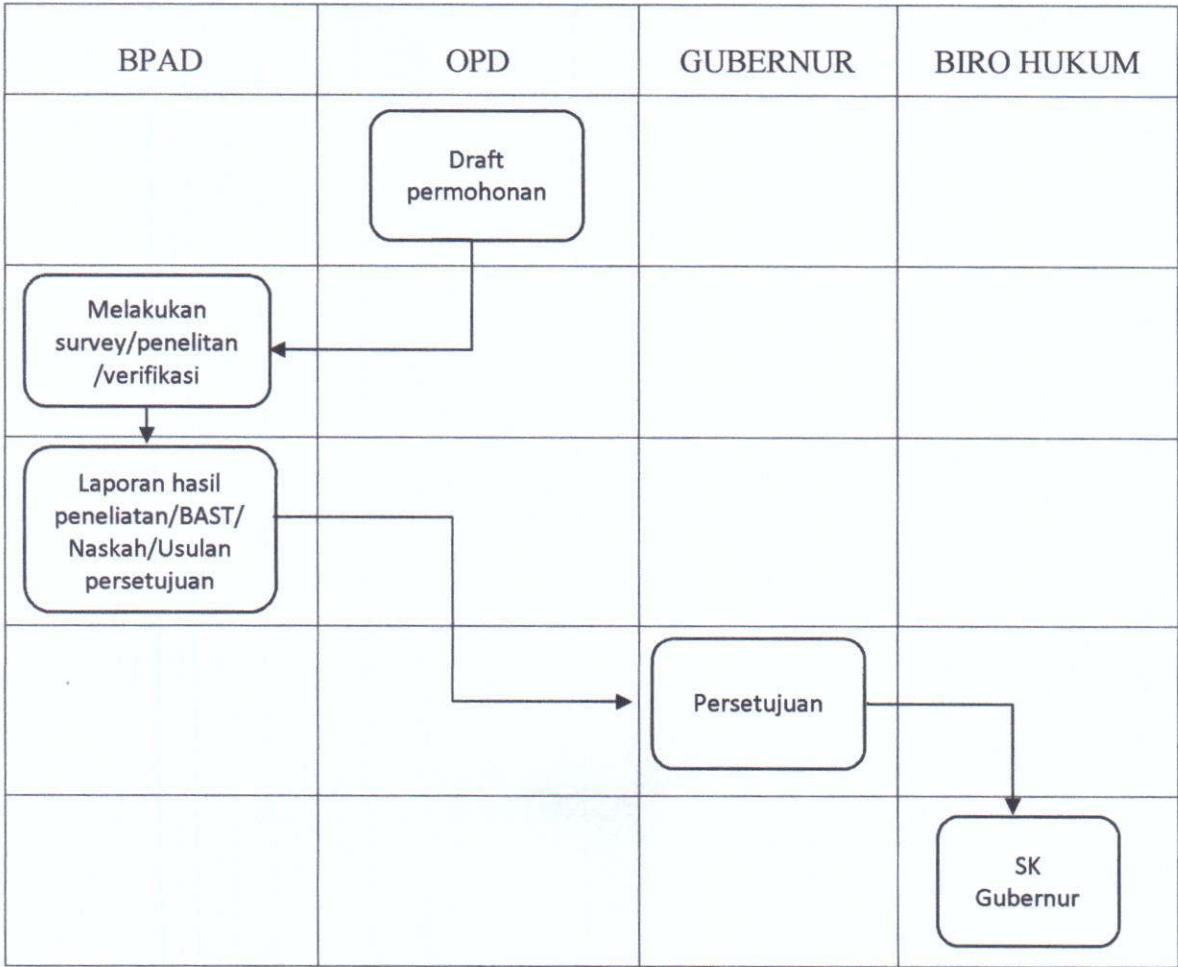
| BPAD | OPD | GUBERNUR | BIRO HUKUM |
|---|---|---|---|
| | Draft permohonan | | |
| Melakukan survey/penelitan /verifikasi | | | |
| Laporan hasil peneliatan/BAST/ Naskah/Usulan persetujuan | | | |
| | | Persetujuan | |
| | | | SK Gubernur |